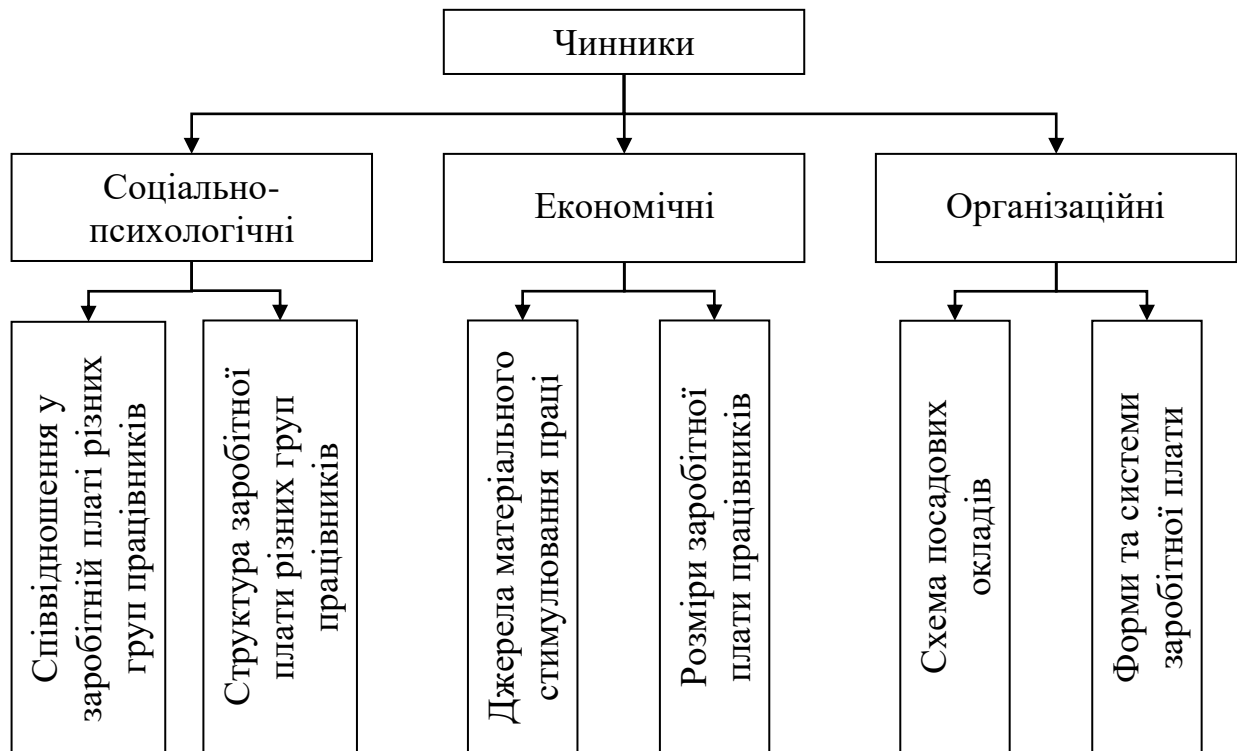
Чинники

Соціально-психологічні

Економічні

Організаційні

Співвідношення у заробітній платі різних груп працівників

Структура заробітної плати різних груп працівників

Джерела матеріального стимулювання праці

Розміри заробітної плати працівників

Схема посадових окладів

Форми та системи заробітної плати